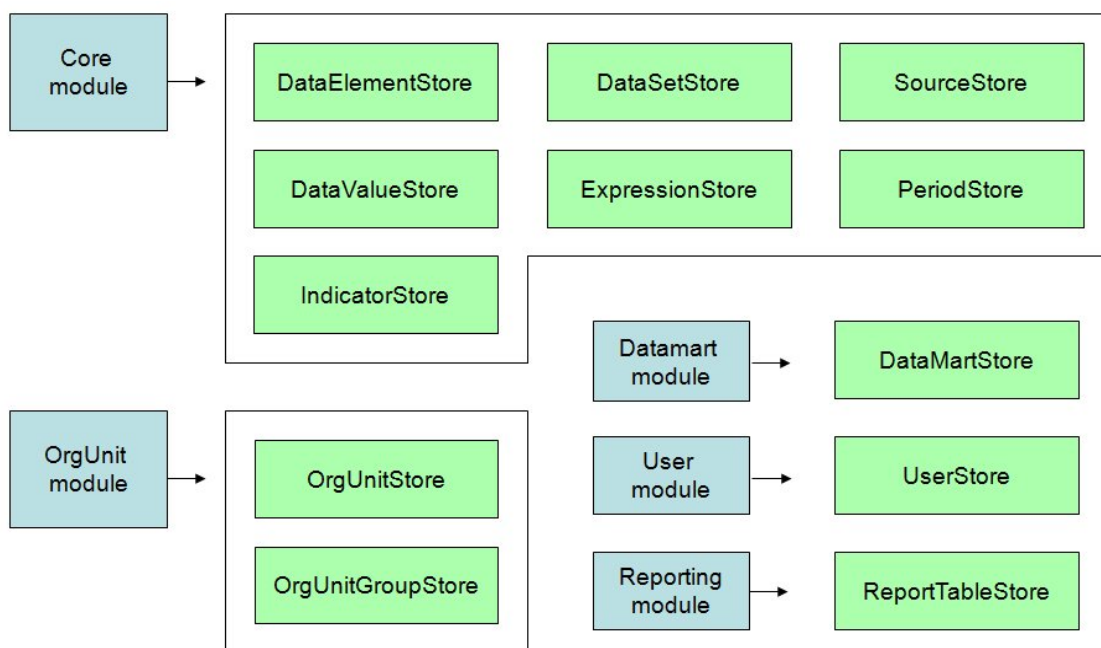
Core module

DataElementStore

DataSetStore

SourceStore

DataValueStore

ExpressionStore

PeriodStore

IndicatorStore

Datamart module

DataMartStore

OrgUnit module

OrgUnitStore

OrgUnitGroupStore

User module

UserStore

Reporting module

ReportTableStore